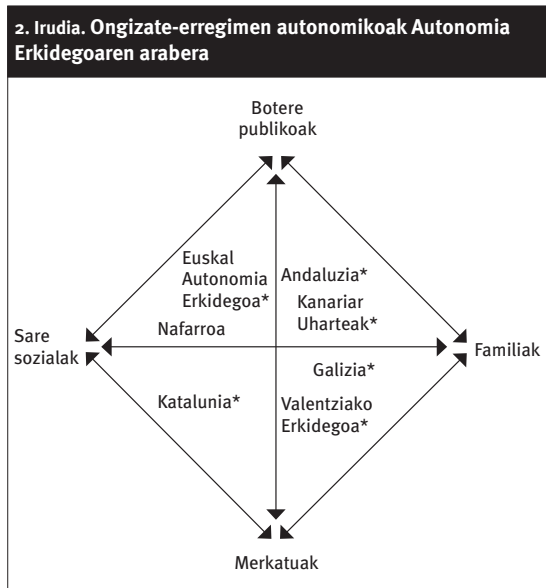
2. Irudia. Ongizate-erregimen autonomikoak Autonomia Erkidegoaren arabera

Botere publikoak

Euskal Autonomia Erkidegoa*

Andaluzia*

Kanariar Uharteak*

Sare sozialak

Nafarroa

Familiak

Galizia*

Katalunia*

Valentziako Erkidegoa*

Merkatuak